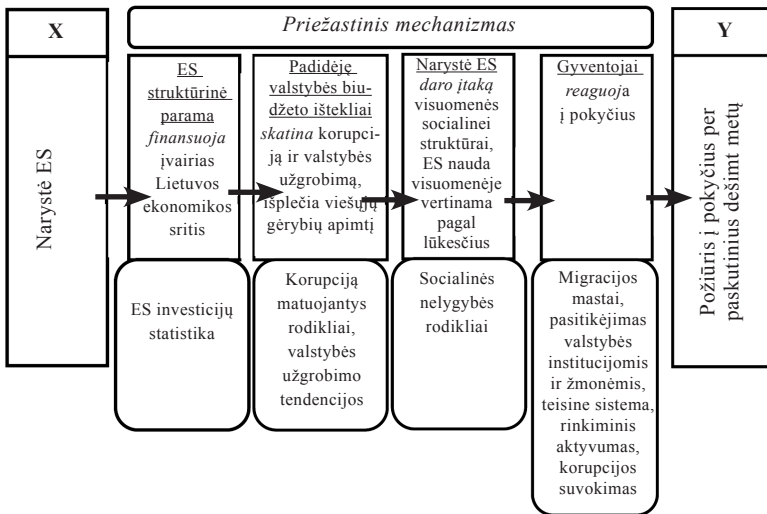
X

Priežastinis mechanizmas

Y

Narystė ES

ES struktūrinė parama finansuoja įvairias Lietuvos ekonomikos sritis

Padidėję valstybės biudžeto ištekliai skatina korupciją ir valstybės užgrobimą, išplečia viešųjų gėrybių apimtį

Narystė ES daro įtaką visuomenės socialinei struktūrai, ES nauda visuomenėje vertinama pagal lūkesčius

Gyventojai reaguoja į pokyčius

Požiūris į pokyčius per paskutinius dešimt metų

ES investicijų statistika

Korupciją matuojantys rodikliai, valstybės užgrobimo tendencijos

Socialinės nelygybės rodikliai

Migracijos mastai, pasitikėjimas valstybės institucijomis ir žmonėmis, teisine sistema, rinkiminis aktyvumas, korupcijos suvokimas